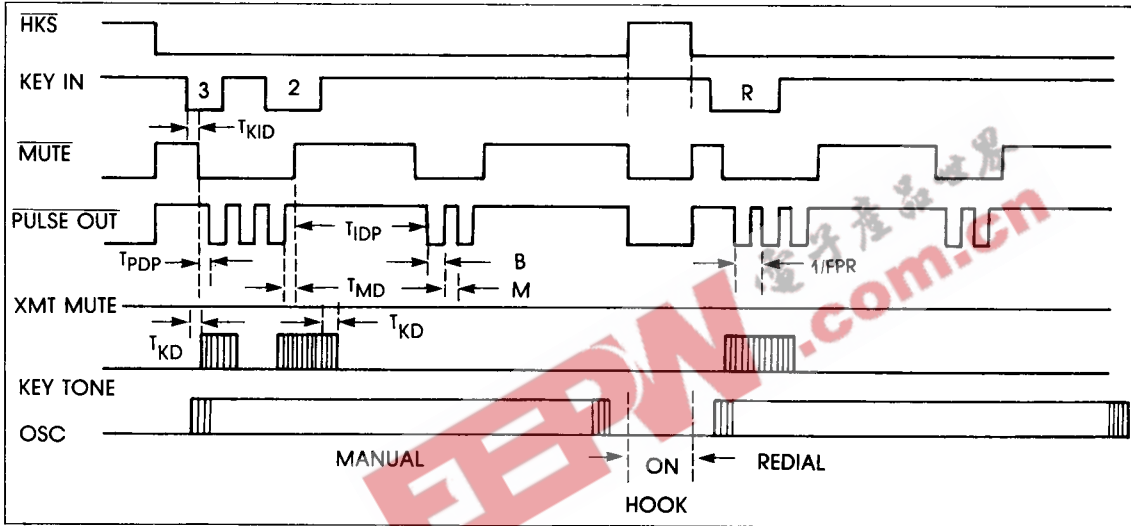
$\overline{HKS}$

KEY IN

3

2

R

$T_{KID}$

$\overline{MUTE}$

$\overline{PULSE\ OUT}$

$T_{IDP}$

$T_{PDP}$

B

1/FPR

$T_{MD}$

M

XMT MUTE

$T_{KD}$

$T_{KD}$

KEY TONE

OSC

MANUAL

ON

REDIAL

HOOK

电子产品世界

EEPW.com.cn